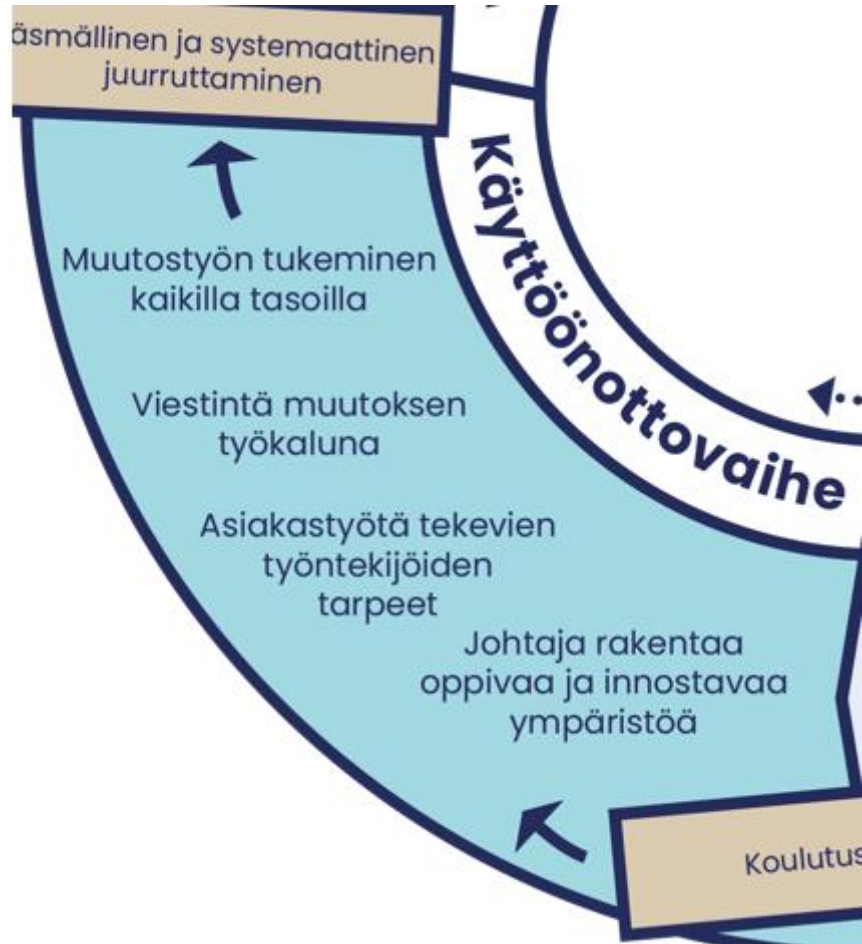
äsmällinen ja systemaattinen juurruttaminen

Käyttöönottovaihe

Muutostyön tukeminen kaikilla tasoilla

Viestintä muutoksen työkaluna

Asiakastyötä tekevien työntekijöiden tarpeet

Johtaja rakentaa oppivaa ja innostavaa ympäristöä

Koulutus